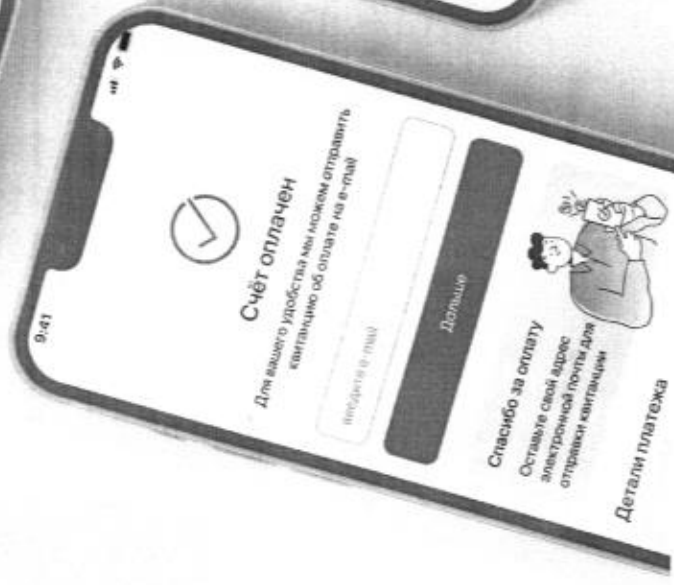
9:41

Счёт оплачен

Для вашего удобства мы можем отправить квитанцию об оплате на e-mail

введите e-mail

Дальше

Спасибо за оплату

Оставьте свой адрес электронной почты для отправки квитанции

Детали платежа